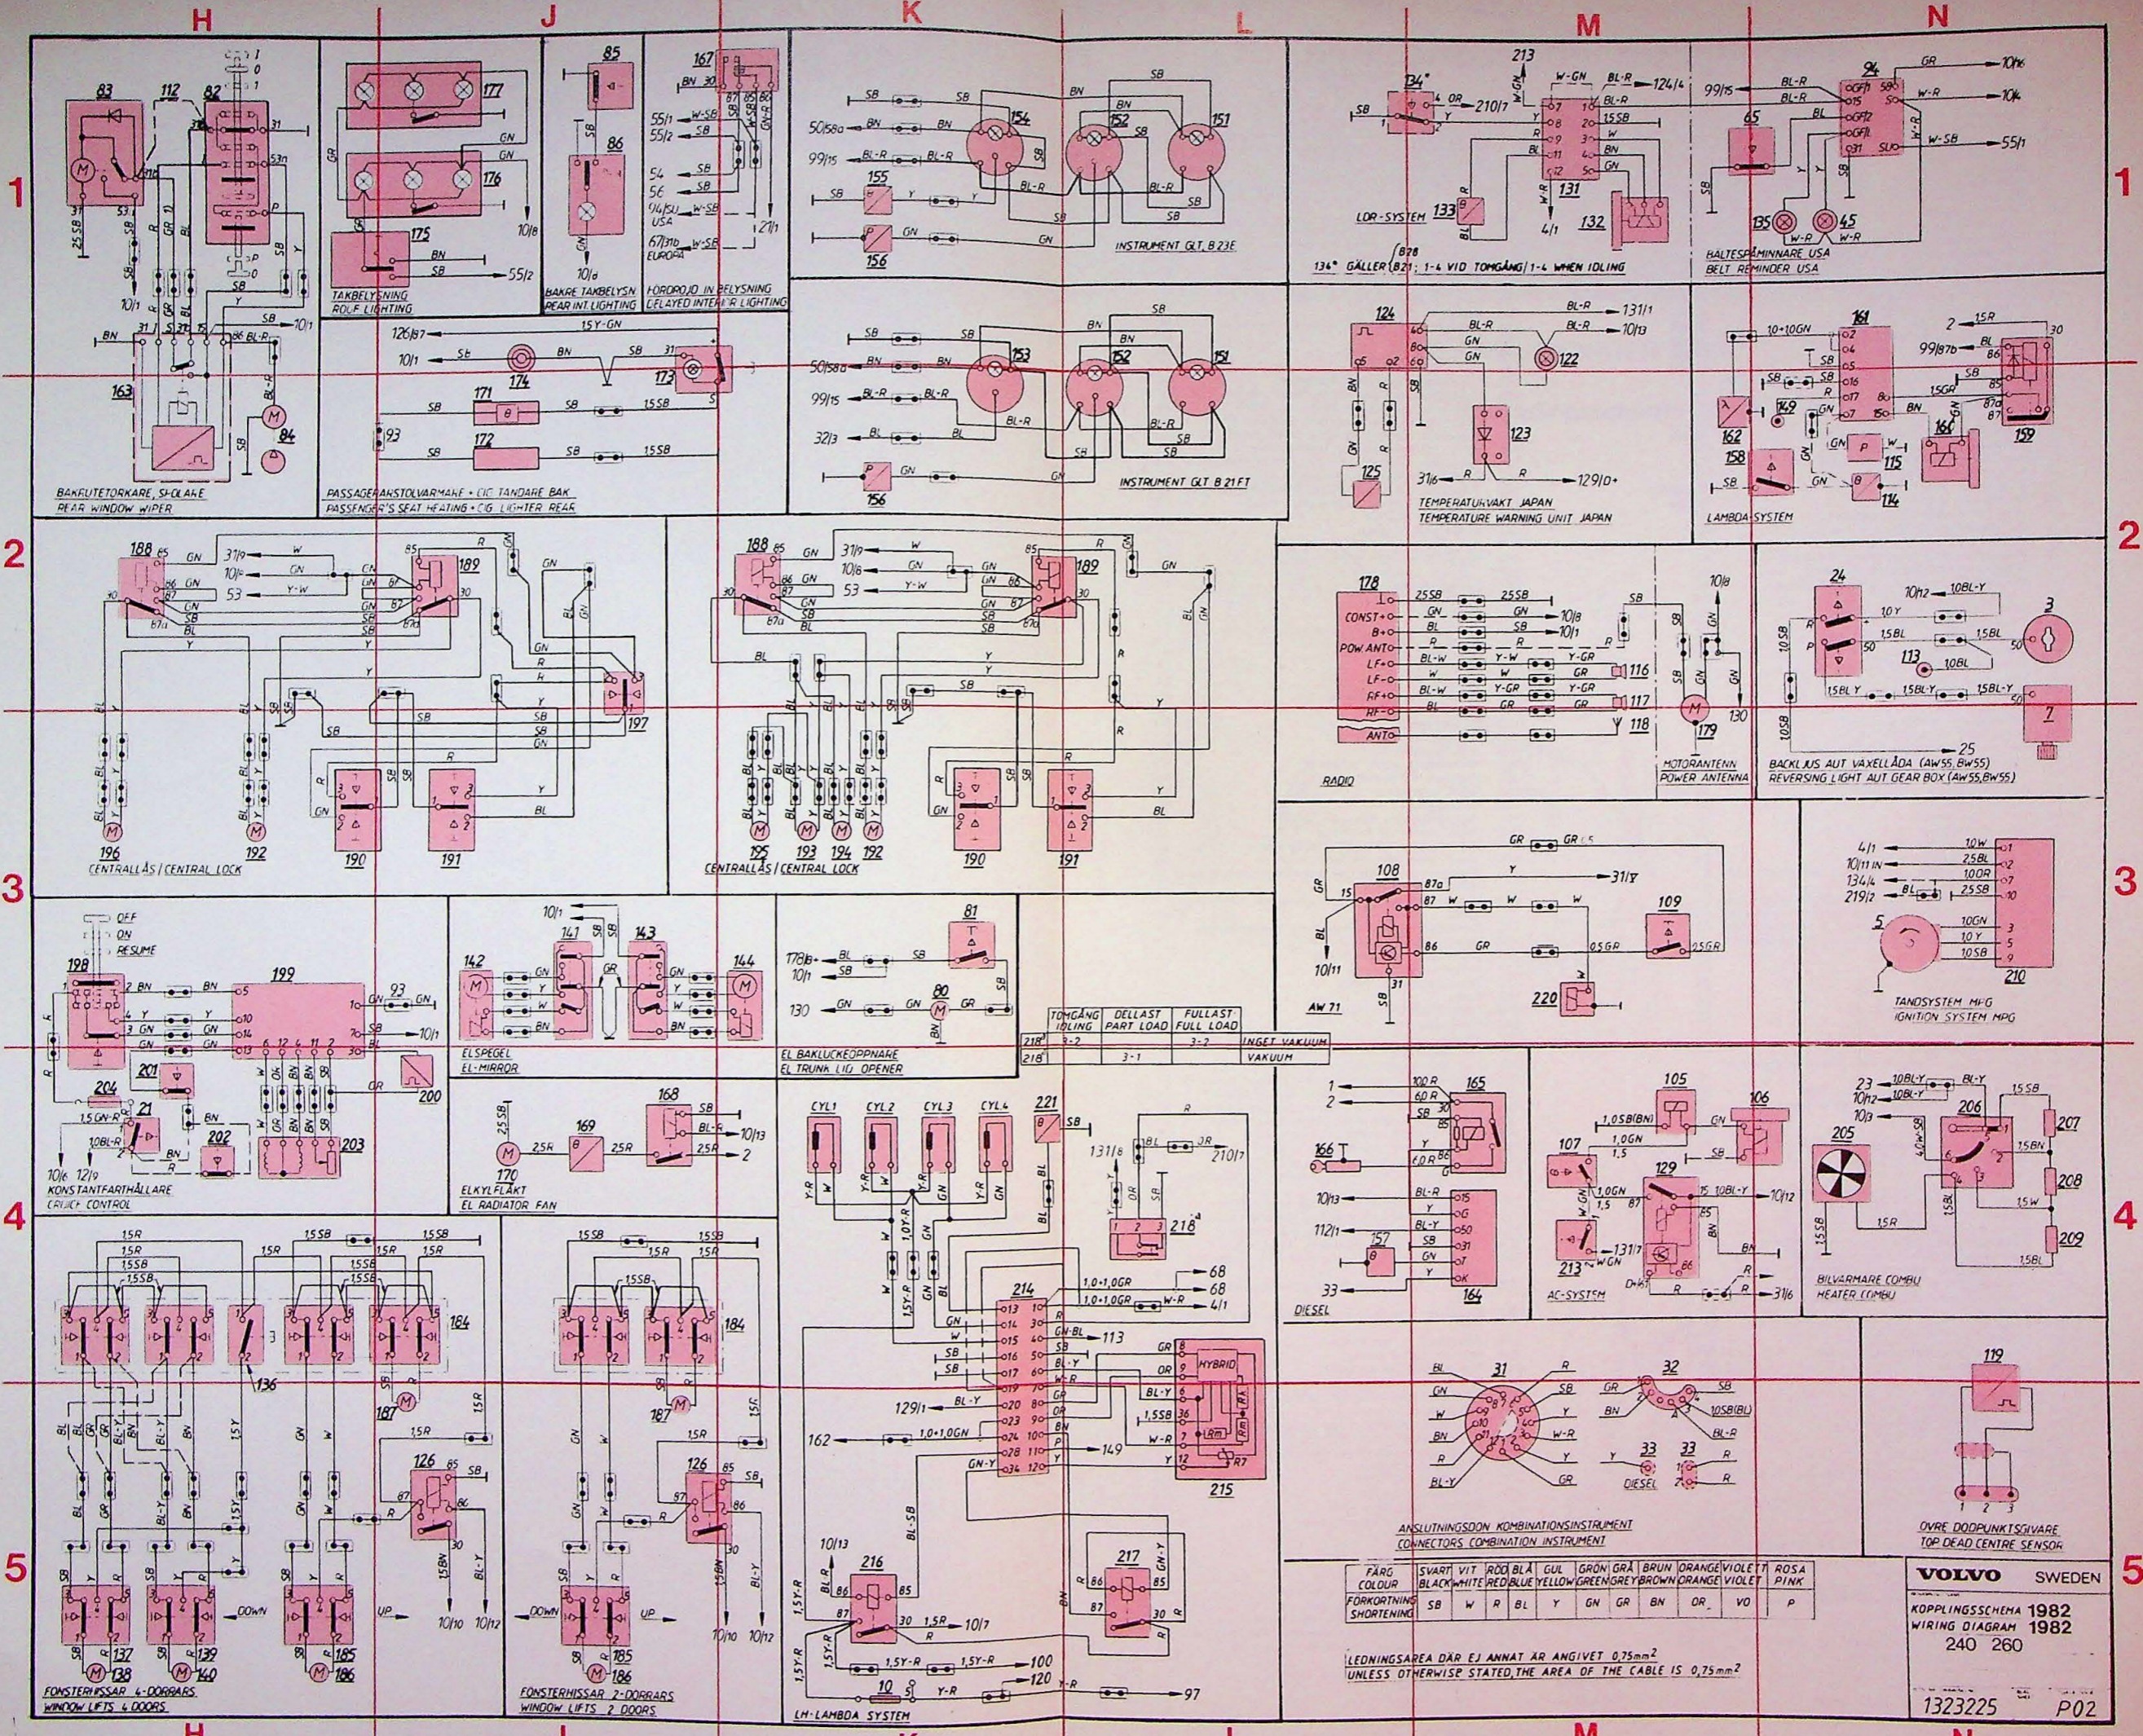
H J K L M N

1 2 3 4 5

BAKRUTETORKARE, SPOLARE
REAR WINDOW WIPER

TAKBELYSNING
ROOF LIGHTING

BAKRE TAKBELYSN
REAR INT LIGHTING

FÖRDRÖJD INBELYSNING
DELAYED INTERIOR LIGHTING

EUROPA

USA

INSTRUMENT GLT B23E

INSTRUMENT GLT B21FT

LOR-SYSTEM

134* GÄLLER (B21: 1-6 VID TOMGÅNG / 1-6 WHEN IDLING

HALTESPÄMINNARE USA
BELT REMINDER USA

PASSAGERARSTOLVÄRMARE - CIGTÄNDARE BAK
PASSENGER'S SEAT HEATING - CIG LIGHTER REAR

TEMPERATURVAKT JAPAN
TEMPERATURE WARNING UNIT JAPAN

LAMBDA SYSTEM

CENTRALLÅS / CENTRAL LOCK

CENTRALLÅS / CENTRAL LOCK

RADIO

MOTORANTENN
POWER ANTENNA

BACKLJUS AUT VÄXELLÅDA (AW55,BW55)
REVERSING LIGHT AUT GEAR BOX (AW55,BW55)

OFF
ON
RESUME

KONSTANTFARTHÅLLARE
CRUISE CONTROL

ELSPEGEL
EL-MIRROR

EL BAKLUCKEÖPPNARE
EL TRUNK LID OPENER

| TOMGÅNG IDLING | DELLAST PART LOAD | FULLAST FULL LOAD |
|---|---|---|
| 2-2 | 3-1 | INGET VAKUUM |
| 3-1 | 3-1 | VAKUUM |

AW 71

TÄNDSYSTEM MPG
IGNITION SYSTEM MPG

ELKYLFLÄKT
EL RADIATOR FAN

CYL1 CYL2 CYL3 CYL4

HYBRID

DIESEL

AC-SYSTEM

BILVÄRMARE COMBI
HEATER COMBI

FÖNSTERHISSAR 4-DÖRRARS
WINDOW LIFTS 4 DOORS

FÖNSTERHISSAR 2-DÖRRARS
WINDOW LIFTS 2 DOORS

LH-LAMBDA SYSTEM

ANSLUTNINGSDON KOMBINATIONSINSTRUMENT
CONNECTORS COMBINATION INSTRUMENT

ÖVRE DÖDPUNKTSGIVARE
TOP DEAD CENTRE SENSOR

| FÄRG COLOUR | SVART BLACK | VIT WHITE | RÖD RED | BLÅ BLUE | GUL YELLOW | GRÖN GREEN | GRÅ GREY | BRUN BROWN | ORANGE ORANGE | VIOLETT VIOLET | ROSA PINK |
|---|---|---|---|---|---|---|---|---|---|---|---|
| FÖRKORTNING SHORTENING | SB | W | R | BL | Y | GN | GR | BN | OR | VO | P |

LEDNINGSAREA DÄR EJ ANNAT ÄR ANGIVET 0,75mm²
UNLESS OTHERWISE STATED, THE AREA OF THE CABLE IS 0,75mm²

VOLVO SWEDEN
KOPPLINGSSCHEMA 1982
WIRING DIAGRAM 1982
240 260
1323225 P02